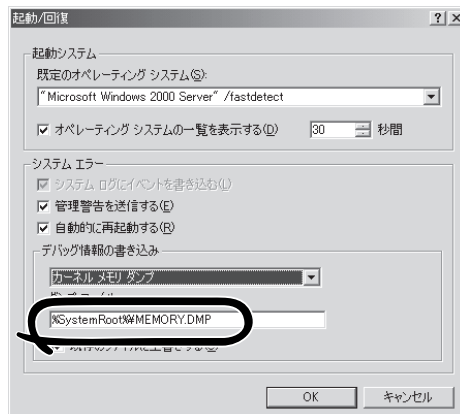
起動/回復

? X

起動システム

既定のオペレーティング システム(S):

"Microsoft Windows 2000 Server" /fastdetect

☑ オペレーティング システムの一覧を表示する(D) 30 秒間

システム エラー

☑ システム ログにイベントを書き込む(W)

☑ 管理警告を送信する(E)

☑ 自動的に再起動する(R)

デバッグ情報の書き込み

カーネル メモリ ダンプ

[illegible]

%SystemRoot%¥MEMORY.DMP

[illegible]

OK キャンセル